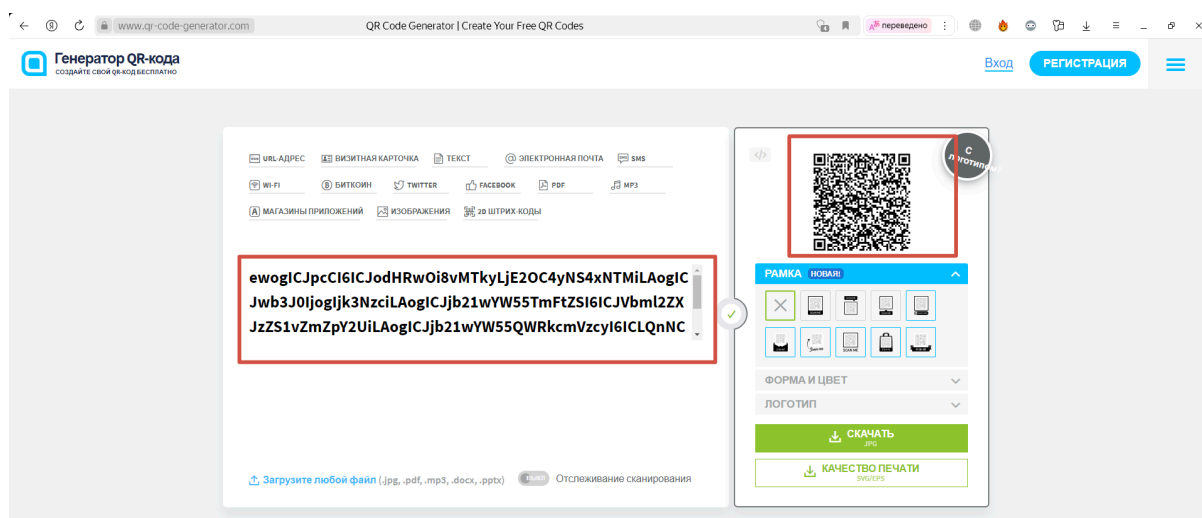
www.qr-code-generator.com QR Code Generator | Create Your Free QR Codes переведено

Генератор QR-кода
СОЗДАЙТЕ СВОЙ QR-КОД БЕСПЛАТНО

Вход РЕГИСТРАЦИЯ

URL-АДРЕС ВИЗИТНАЯ КАРТОЧКА ТЕКСТ ЭЛЕКТРОННАЯ ПОЧТА SMS
WI-FI БИТКОИН TWITTER FACEBOOK PDF MP3
МАГАЗИНЫ ПРИЛОЖЕНИЙ ИЗОБРАЖЕНИЯ 2D ШТРИХ-КОДЫ

ewogICJpcCI6ICJodHRwOi8vMTkyLjE2OC4yNS4xNTMiLAogIC Jwb3J0IjogIjk3NzciLAogICJjb21wYW55TmFtZSI6ICJVbml2ZX JzZS1vZmZpY2UiLAogICJjb21wYW55QWRkcmVzcyI6ICLQnNC

Загрузите любой файл (.jpg, .pdf, .mp3, .docx, .pptx) ВЫКЛ Отслеживание сканирования

С логотипом

РАМКА НОВАЯ!

ФОРМА И ЦВЕТ
ЛОГОТИП

СКАЧАТЬ
JPG

КАЧЕСТВО ПЕЧАТИ
SVG/EPS